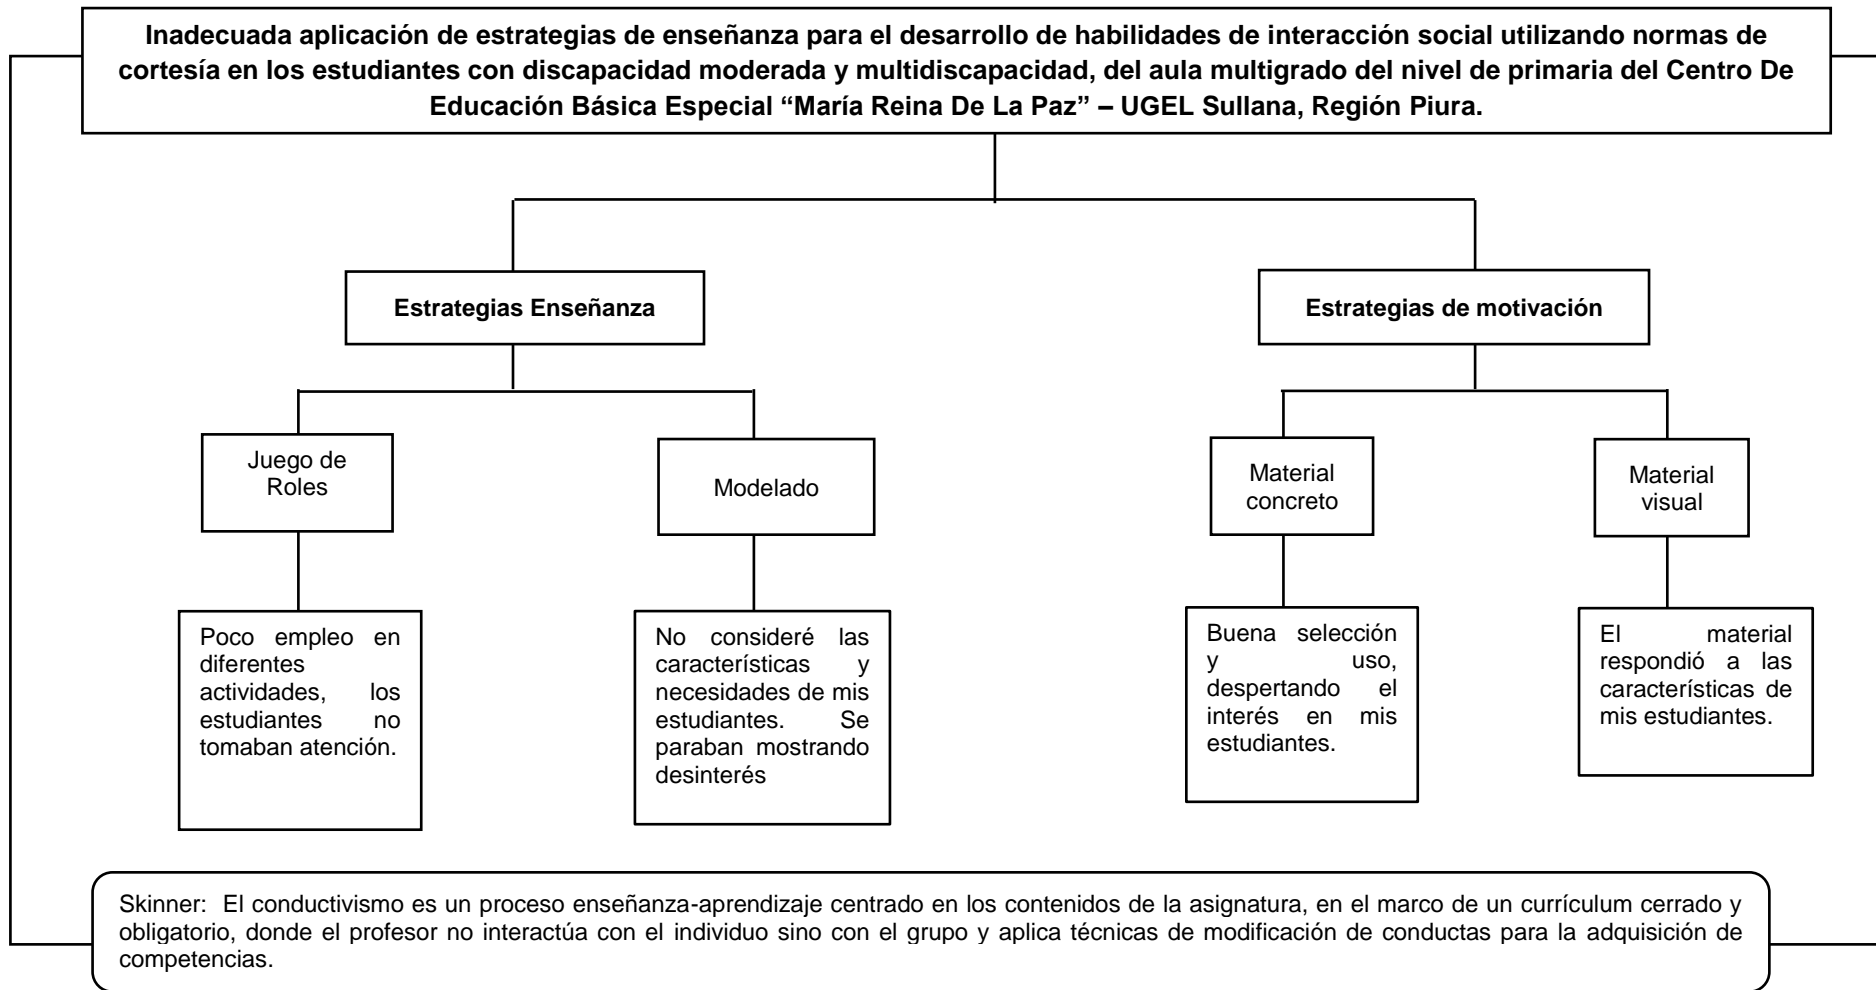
Inadecuada aplicación de estrategias de enseñanza para el desarrollo de habilidades de interacción social utilizando normas de cortesía en los estudiantes con discapacidad moderada y multidiscapacidad, del aula multigrado del nivel de primaria del Centro De Educación Básica Especial "María Reina De La Paz" – UGEL Sullana, Región Piura.

Estrategias Enseñanza

Estrategias de motivación

Juego de Roles

Modelado

Material concreto

Material visual

Poco empleo en diferentes actividades, los estudiantes no tomaban atención.

No consideré las características y necesidades de mis estudiantes. Se paraban mostrando desinterés

Buena selección y uso, despertando el interés en mis estudiantes.

El material respondió a las características de mis estudiantes.

Skinner: El conductivismo es un proceso enseñanza-aprendizaje centrado en los contenidos de la asignatura, en el marco de un currículum cerrado y obligatorio, donde el profesor no interactúa con el individuo sino con el grupo y aplica técnicas de modificación de conductas para la adquisición de competencias.